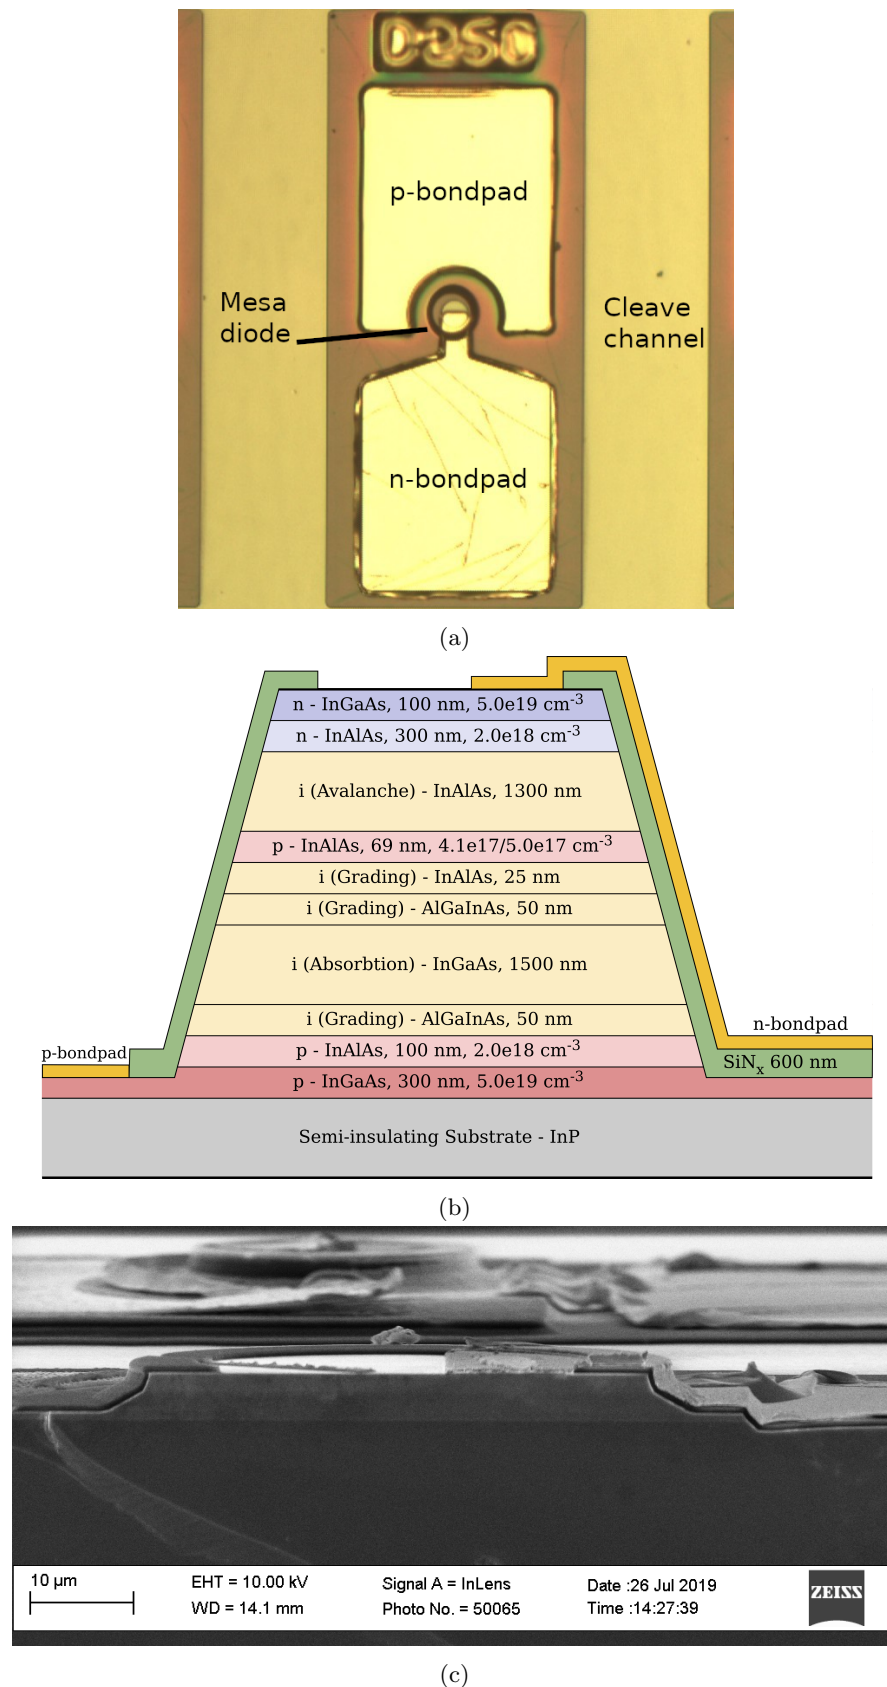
D35C

p-bondpad

Mesa diode

Cleave channel

n-bondpad

(a)

n - InGaAs, 100 nm, 5.0e19 cm$^{-3}$

n - InAlAs, 300 nm, 2.0e18 cm$^{-3}$

i (Avalanche) - InAlAs, 1300 nm

p - InAlAs, 69 nm, 4.1e17/5.0e17 cm$^{-3}$

i (Grading) - InAlAs, 25 nm

i (Grading) - AlGaInAs, 50 nm

i (Absorbtion) - InGaAs, 1500 nm

i (Grading) - AlGaInAs, 50 nm

n-bondpad

p-bondpad

p - InAlAs, 100 nm, 2.0e18 cm$^{-3}$

SiN$_x$ 600 nm

p - InGaAs, 300 nm, 5.0e19 cm$^{-3}$

Semi-insulating Substrate - InP

(b)

10 μm

EHT = 10.00 kV

WD = 14.1 mm

Signal A = InLens

Photo No. = 50065

Date :26 Jul 2019

Time :14:27:39

ZEISS

(c)